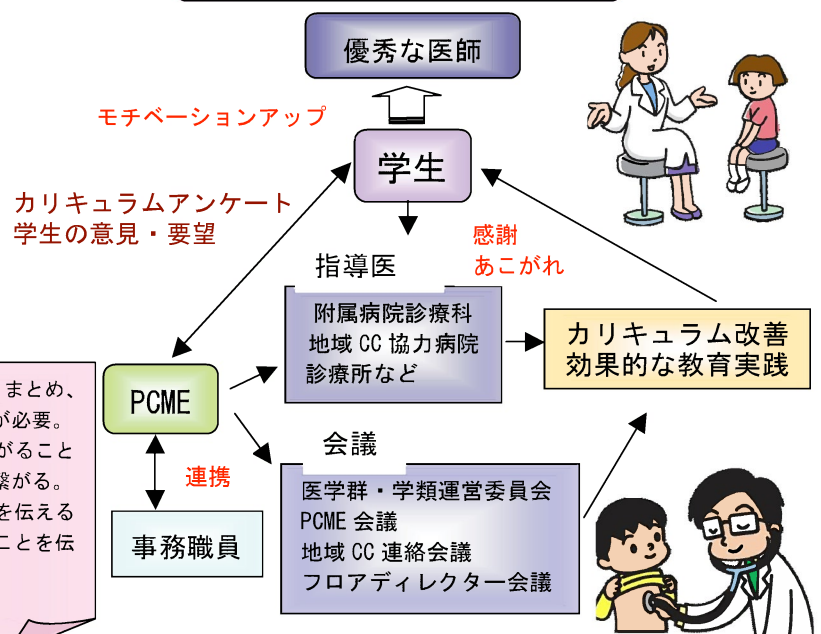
優秀な医師

モチベーションアップ

学生

カリキュラムアンケート
学生の意見・要望

感謝
あこがれ

指導医

附属病院診療科
地域 CC 協力病院
診療所など

カリキュラム改善
効果的な教育実践

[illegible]まとめ、
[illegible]が必要。
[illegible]がること
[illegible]繋がる。
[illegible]を伝える
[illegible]ことを伝

PCME

会議

連携

医学群・学類運営委員会
PCME 会議
地域 CC 連絡会議
フロアディレクター会議

事務職員